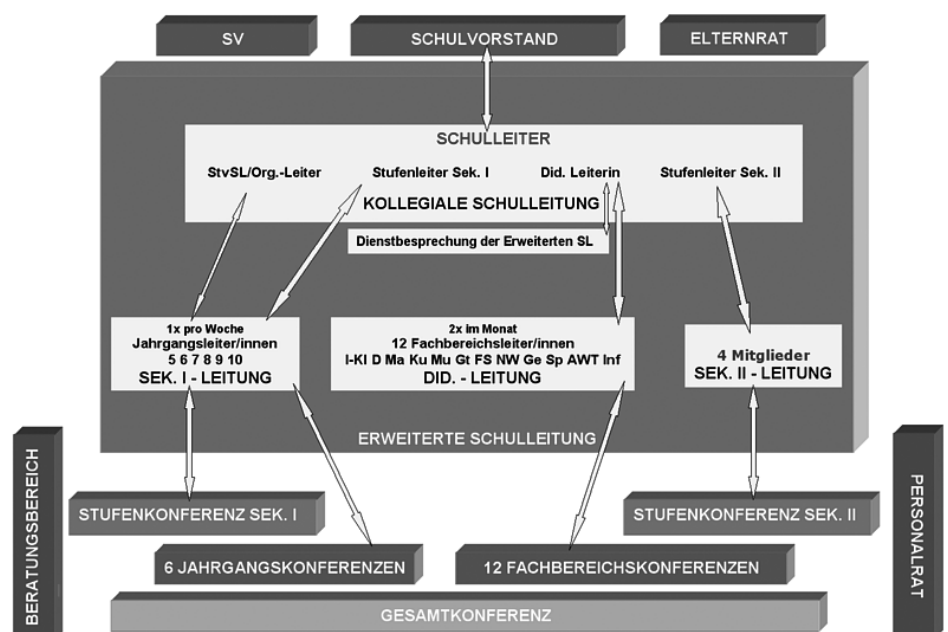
SV

SCHULVORSTAND

ELTERNRAT

SCHULLEITER

StvSL/Org.-Leiter

Stufenleiter Sek. I

Did. Leiterin

Stufenleiter Sek. II

KOLLEGIALE SCHULLEITUNG

Dienstbesprechung der Erweiterten SL

1x pro Woche
Jahrgangsleiter/innen
5 6 7 8 9 10
SEK. I - LEITUNG

2x im Monat
12 Fachbereichsleiter/innen
I-KI D Ma Ku Mu Gt FS NW Ge Sp AWT Inf
DID. - LEITUNG

4 Mitglieder
SEK. II - LEITUNG

ERWEITERTE SCHULLEITUNG

BERATUNGSBEREICH

PERSONALRAT

STUFENKONFERENZ SEK. I

STUFENKONFERENZ SEK. II

6 JAHRGANGSKONFERENZEN

12 FACHBEREICHSKONFERENZEN

GESAMTKONFERENZ